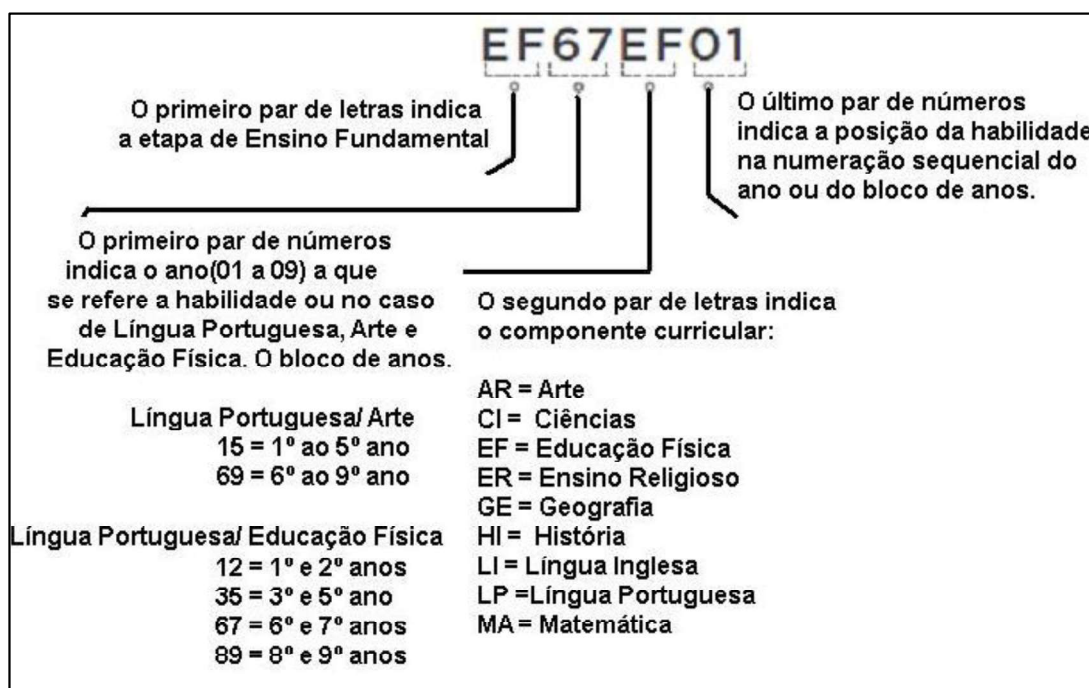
EF67EF01

O primeiro par de letras indica a etapa de Ensino Fundamental

O último par de números indica a posição da habilidade na numeração sequencial do ano ou do bloco de anos.

O primeiro par de números indica o ano(01 a 09) a que se refere a habilidade ou no caso de Língua Portuguesa, Arte e Educação Física. O bloco de anos.

Língua Portuguesa/ Arte
15 = 1º ao 5º ano
69 = 6º ao 9º ano

Língua Portuguesa/ Educação Física
12 = 1º e 2º anos
35 = 3º e 5º ano
67 = 6º e 7º anos
89 = 8º e 9º anos

O segundo par de letras indica o componente curricular:

AR = Arte
CI = Ciências
EF = Educação Física
ER = Ensino Religioso
GE = Geografia
HI = História
LI = Língua Inglesa
LP =Língua Portuguesa
MA = Matemática